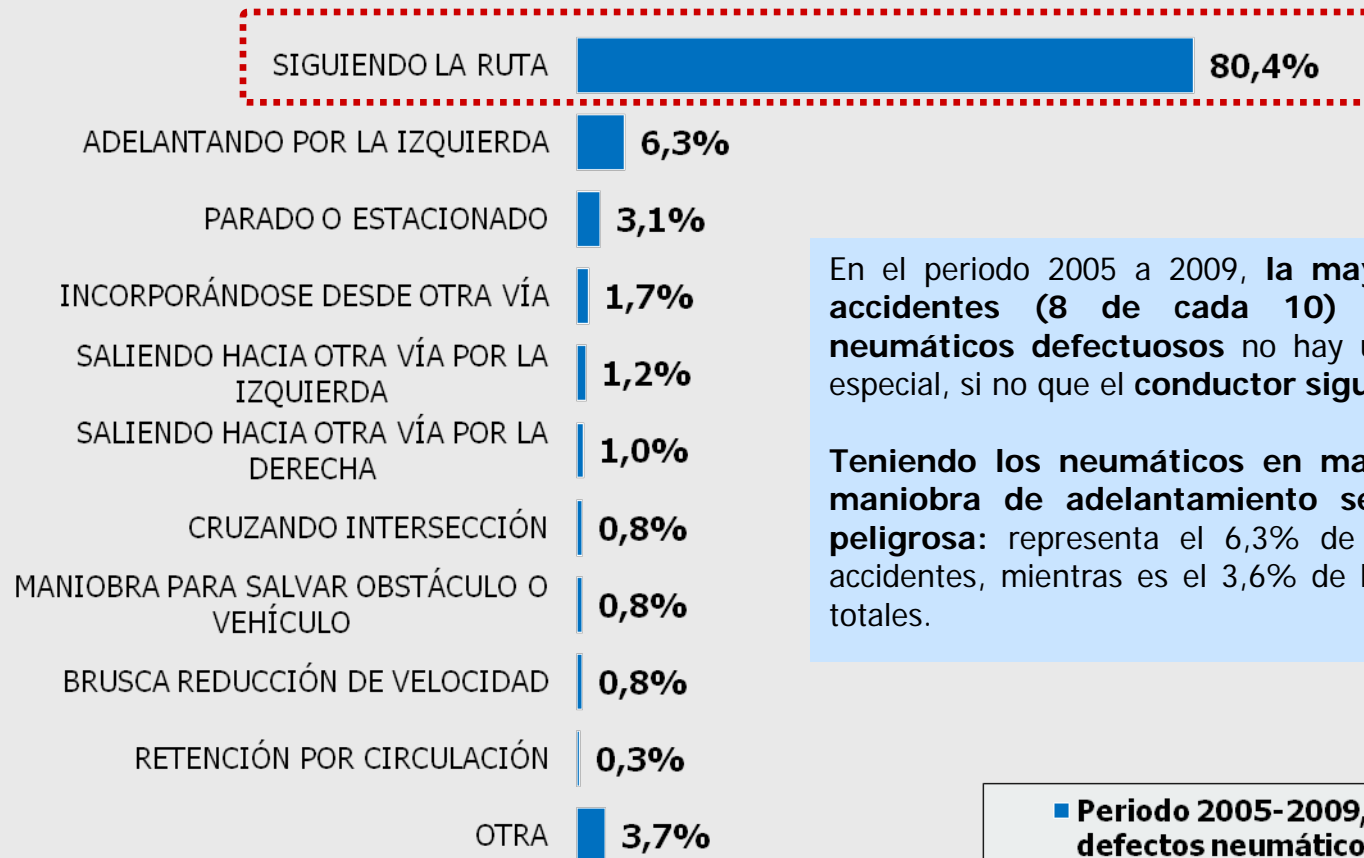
SIGUIENDO LA RUTA 80,4%

ADELANTANDO POR LA IZQUIERDA 6,3%

PARADO O ESTACIONADO 3,1%

INCORPORÁNDOSE DESDE OTRA VÍA 1,7%

SALIENDO HACIA OTRA VÍA POR LA IZQUIERDA 1,2%

SALIENDO HACIA OTRA VÍA POR LA DERECHA 1,0%

CRUZANDO INTERSECCIÓN 0,8%

MANIOBRA PARA SALVAR OBSTÁCULO O VEHÍCULO 0,8%

BRUSCA REDUCCIÓN DE VELOCIDAD 0,8%

RETENCIÓN POR CIRCULACIÓN 0,3%

OTRA 3,7%

En el periodo 2005 a 2009, **la may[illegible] accidentes (8 de cada 10) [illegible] neumáticos defectuosos** no hay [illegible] especial, si no que el **conductor sigu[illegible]**

**Teniendo los neumáticos en ma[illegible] maniobra de adelantamiento se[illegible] peligrosa:** representa el 6,3% de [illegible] accidentes, mientras es el 3,6% de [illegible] totales.

Periodo 2005-2009, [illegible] defectos neumático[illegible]